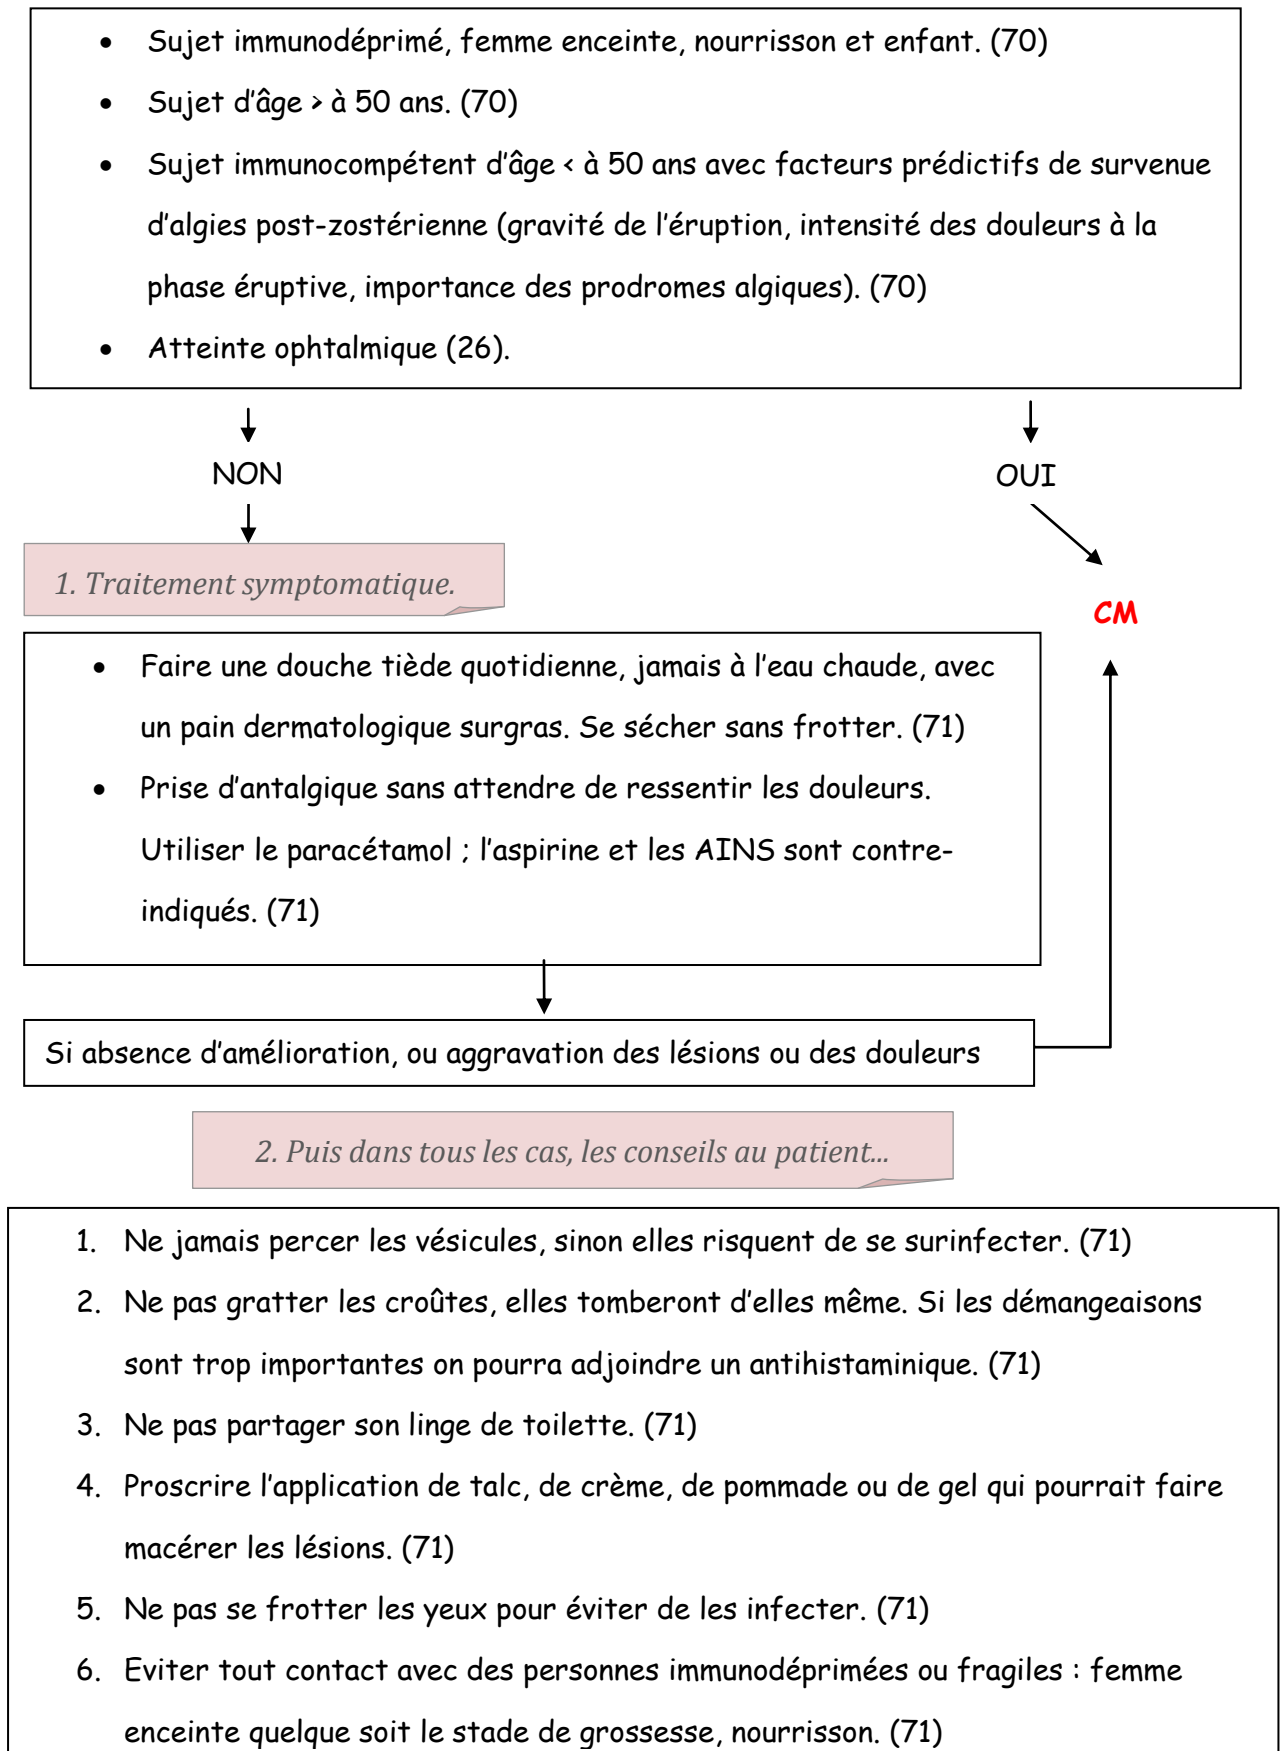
- Sujet immunodéprimé, femme enceinte, nourrisson et enfant. (70)
- Sujet d'âge > à 50 ans. (70)
- Sujet immunocompétent d'âge < à 50 ans avec facteurs prédictifs de survenue d'algies post-zostérienne (gravité de l'éruption, intensité des douleurs à la phase éruptive, importance des prodromes algiques). (70)
- Atteinte ophtalmique (26).

NON

OUI

1. Traitement symptomatique.

CM

- Faire une douche tiède quotidienne, jamais à l'eau chaude, avec un pain dermatologique surgras. Se sécher sans frotter. (71)
- Prise d'antalgique sans attendre de ressentir les douleurs. Utiliser le paracétamol ; l'aspirine et les AINS sont contre-indiqués. (71)

Si absence d'amélioration, ou aggravation des lésions ou des douleurs

2. Puis dans tous les cas, les conseils au patient...

1. Ne jamais percer les vésicules, sinon elles risquent de se surinfecter. (71)
2. Ne pas gratter les croûtes, elles tomberont d'elles même. Si les démangeaisons sont trop importantes on pourra adjoindre un antihistaminique. (71)
3. Ne pas partager son linge de toilette. (71)
4. Proscrire l'application de talc, de crème, de pommade ou de gel qui pourrait faire macérer les lésions. (71)
5. Ne pas se frotter les yeux pour éviter de les infecter. (71)
6. Eviter tout contact avec des personnes immunodéprimées ou fragiles : femme enceinte quelque soit le stade de grossesse, nourrisson. (71)